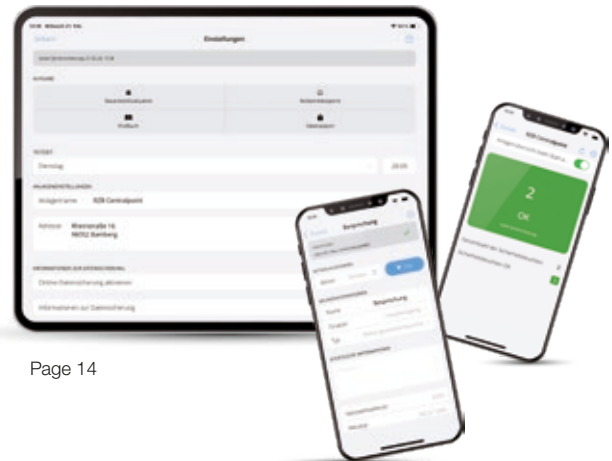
Einstellungen

AUFGABE

Sauerteig Evaluation

Anlagennamen

Prüfbuch

Datenschutz

PRÜFEN

Dienstag

20:00

ANLAGENEINSTELLUNGEN

Anlagenname   B2B Centralpoint

Adresse   Wiesnerstraße 16
96052 Bamberg

INFORMATIONEN ZUR SPEICHERUNG

Online-Datensicherung aktivieren

Informationen zur Datensicherung

Begehung

Page 14

B2B Centralpoint

2

OK